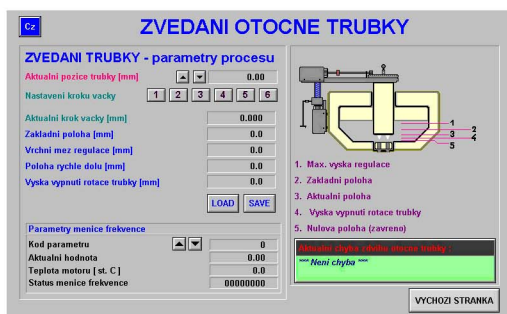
Cz

ZVEDANI OTOCNE TRUBKY

ZVEDANI TRUBKY - parametry procesu

Aktualni pozice trubky [mm] ▲ ▼ 0.00

Nastaveni kroku vacky 1 2 3 4 5 6

Aktualni krok vacky [mm] 0.000

Zakladni poloha [mm] 0.0

Vrchni mez regulace [mm] 0.0

Poloha rychle dolu [mm] 0.0

Vyska vypnuti rotace trubky [mm] 0.0

LOAD SAVE

Parametry menice frekvence

Kod parametru ▲ ▼ 0

Aktualni hodnota 0.00

Teplota motoru [ st. C ] 0.0

Status menice frekvence 00000000

1 2 3 4 5

1. Max. vyska regulace

2. Zakladni poloha

3. Aktualni poloha

4. Vyska vypnuti rotace trubky

5. Nulova poloha (zavreno)

Aktualni chyba zdvihu otocne trubky :

*** Neni chyba ***

VYCHOZI STRANKA